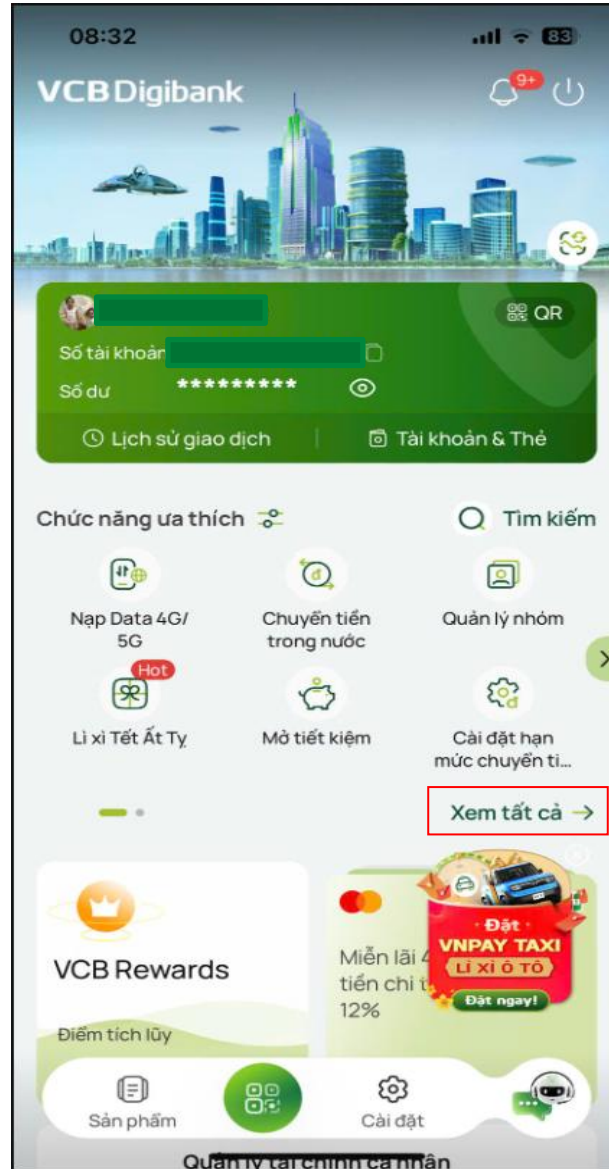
08:32 83

VCB Digibank 9+

QR

Số tài khoản

Số dư **********

Lịch sử giao dịch | Tài khoản & Thẻ

Chức năng ưa thích

Tìm kiếm

Nạp Data 4G/ 5G

Chuyển tiền trong nước

Quản lý nhóm

Hot

Lì xì Tết Ất Tỵ

Mở tiết kiệm

Cài đặt hạn mức chuyển ti...

Xem tất cả →

VCB Rewards

Điểm tích lũy

Miễn lãi 4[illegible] tiền chi t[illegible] 12%

Đặt VNPAY TAXI Lì xì Ô TÔ Đặt ngay!

Sản phẩm

Cài đặt

Quản lý tài chính cá nhân